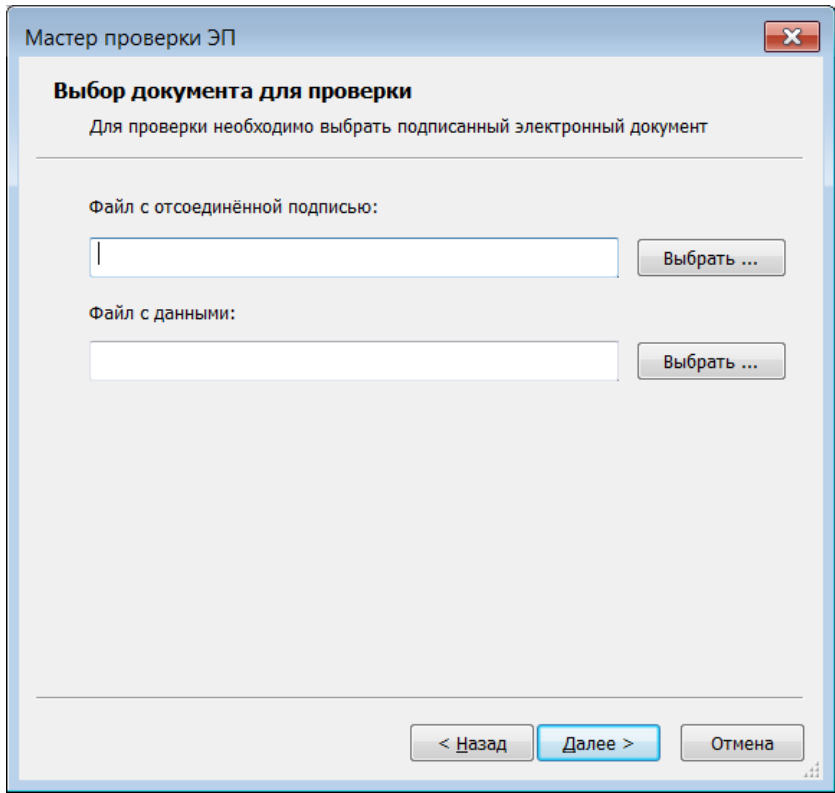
Мастер проверки ЭП

Выбор документа для проверки

Для проверки необходимо выбрать подписанный электронный документ

Файл с отсоединённой подписью:

Выбрать ...

Файл с данными:

Выбрать ...

< Назад

Далее >

Отмена